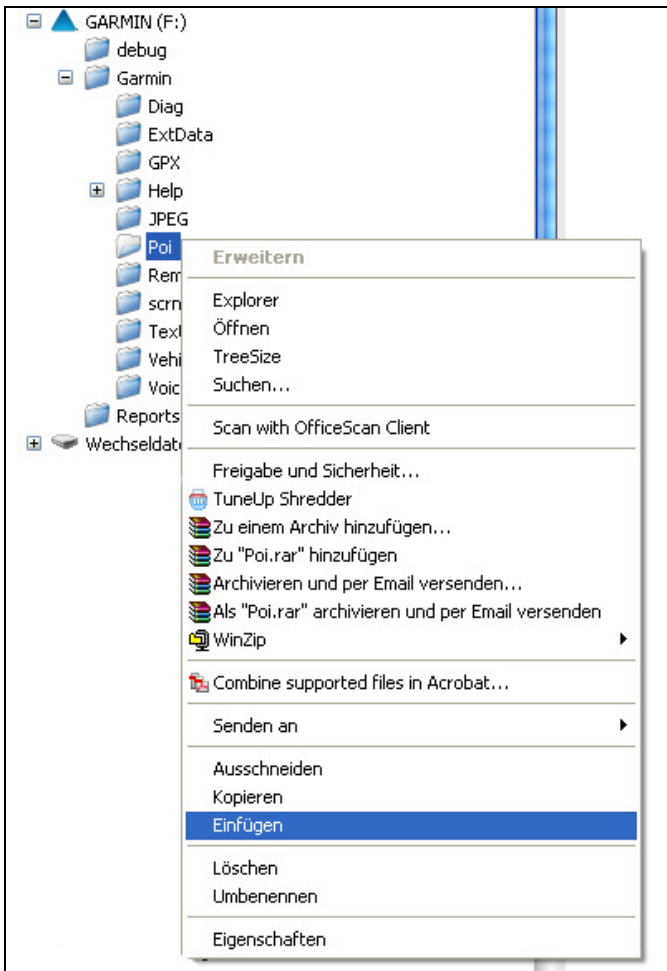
GARMIN (F:)
debug
Garmin
Diag
ExtData
GPX
Help
JPEG
Poi
Rem
scrn
Text
Vehi
Voic
Reports
Wechseldate

Erweitern

Explorer
Öffnen
TreeSize
Suchen...

Scan with OfficeScan Client

Freigabe und Sicherheit...
TuneUp Shredder
Zu einem Archiv hinzufügen...
Zu "Poi.rar" hinzufügen
Archivieren und per Email versenden...
Als "Poi.rar" archivieren und per Email versenden
WinZip

Combine supported files in Acrobat...

Senden an

Ausschneiden
Kopieren
Einfügen

Löschen
Umbenennen

Eigenschaften